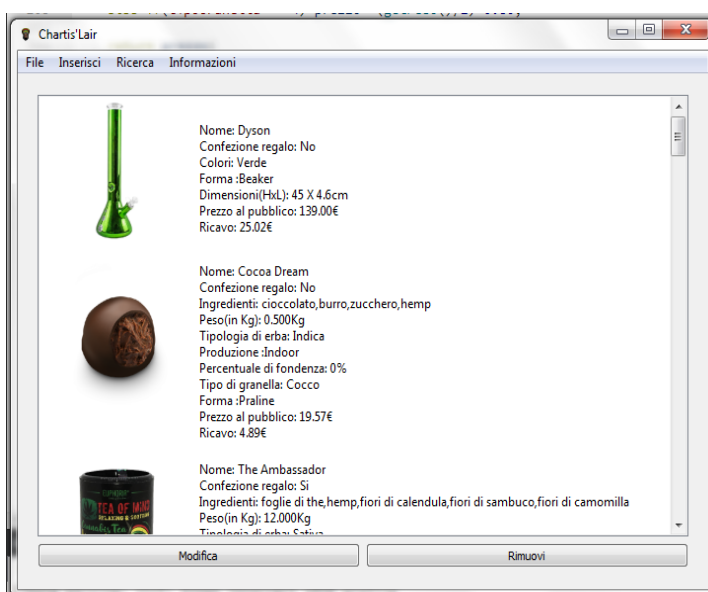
Chartis'Lair

File Inserisci Ricerca Informazioni

Nome: Dyson
Confezione regalo: No
Colori: Verde
Forma :Beaker
Dimensioni(HxL): 45 X 4.6cm
Prezzo al pubblico: 139.00€
Ricavo: 25.02€

Nome: Cocoa Dream
Confezione regalo: No
Ingredienti: cioccolato,burro,zucchero,hemp
Peso(in Kg): 0.500Kg
Tipologia di erba: Indica
Produzione :Indoor
Percentuale di fondenza: 0%
Tipo di granella: Cocco
Forma :Praline
Prezzo al pubblico: 19.57€
Ricavo: 4.89€

Nome: The Ambassador
Confezione regalo: Si
Ingredienti: foglie di the,hemp,fiori di calendula,fiori di sambuco,fiori di camomilla
Peso(in Kg): 12.000Kg
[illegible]

TEA OF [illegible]

Modifica
Rimuovi